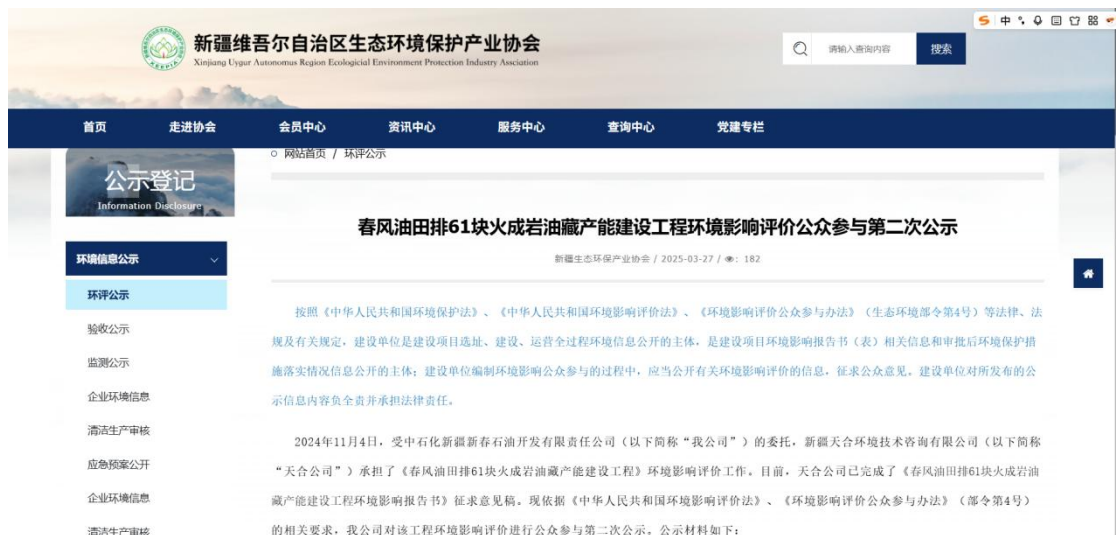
新疆维吾尔自治区生态环境保护产业协会
Xinjiang Uygur Autonomus Region Ecological Environment Protection Industry Association

请输入查询内容
搜索

首页 走进协会 会员中心 资讯中心 服务中心 查询中心 党建专栏

网站首页 / 环评公示

公示登记
Information Disclosure

环境信息公示
环评公示
验收公示
监测公示
企业环境信息
清洁生产审核
应急预案公开
企业环境信息
清洁生产审核

春风油田排61块火成岩油藏产能建设工程环境影响评价公众参与第二次公示

新疆生态环保产业协会 / 2025-03-27 / 182

按照《中华人民共和国环境保护法》、《中华人民共和国环境影响评价法》、《环境影响评价公众参与办法》（生态环境部令第4号）等法律、法规及有关规定，建设单位是建设项目选址、建设、运营全过程环境信息公开的主体，是建设项目环境影响报告书（表）相关信息和审批后环境保护措施落实情况信息公开的主体；建设单位编制环境影响公众参与的过程中，应当公开有关环境影响评价的信息，征求公众意见。建设单位对所发布的公示信息内容负全责并承担法律责任。

2024年11月4日，受中石化新疆新春石油开发有限责任公司（以下简称“我公司”）的委托，新疆天合环境技术咨询有限公司（以下简称“天合公司”）承担了《春风油田排61块火成岩油藏产能建设工程》环境影响评价工作。目前，天合公司已完成了《春风油田排61块火成岩油藏产能建设工程环境影响报告书》征求意见稿。现依据《中华人民共和国环境影响评价法》、《环境影响评价公众参与办法》（部令第4号）的相关要求，我公司对该工程环境影响评价进行公众参与第二次公示。公示材料如下：